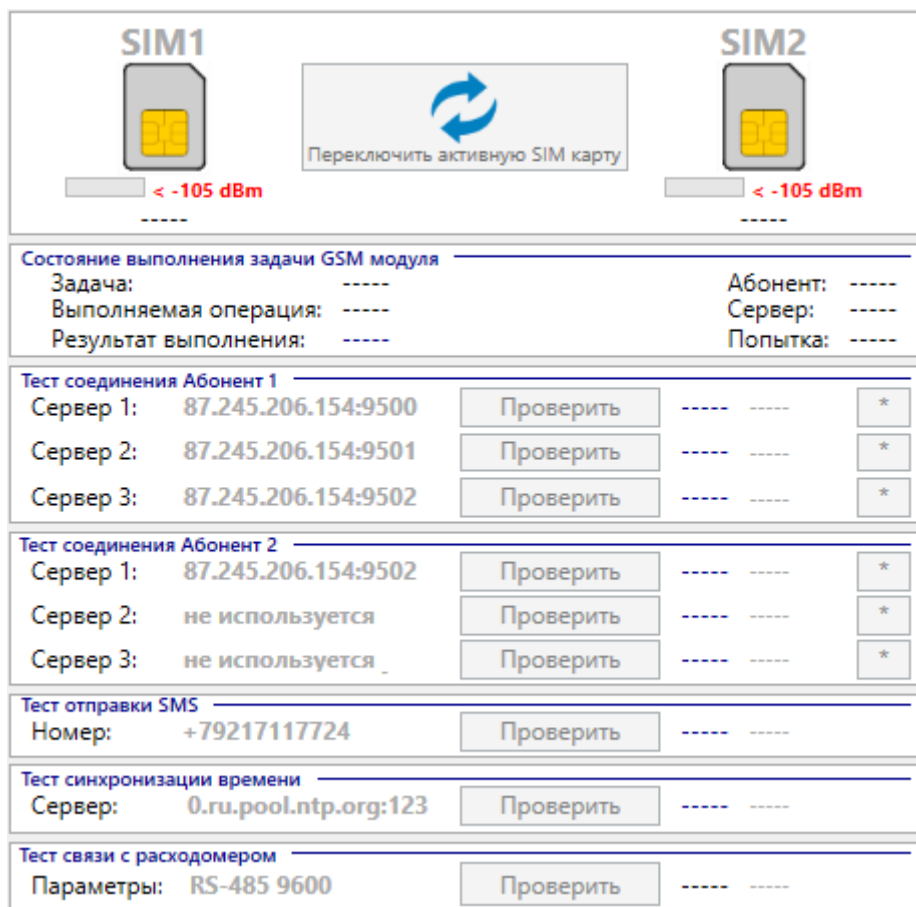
SIM1

Переключить активную SIM карту

SIM2

< -105 dBm
-----

< -105 dBm
-----

Состояние выполнения задачи GSM модуля
Задача: -----
Выполняемая операция: -----
Результат выполнения: -----
Абонент: -----
Сервер: -----
Попытка: -----

Тест соединения Абонент 1
Сервер 1: 87.245.206.154:9500 Проверить ----- ----- *
Сервер 2: 87.245.206.154:9501 Проверить ----- ----- *
Сервер 3: 87.245.206.154:9502 Проверить ----- ----- *

Тест соединения Абонент 2
Сервер 1: 87.245.206.154:9502 Проверить ----- ----- *
Сервер 2: не используется Проверить ----- ----- *
Сервер 3: не используется Проверить ----- ----- *

Тест отправки SMS
Номер: +79217117724 Проверить ----- -----

Тест синхронизации времени
Сервер: 0.ru.pool.ntp.org:123 Проверить ----- -----

Тест связи с расходомером
Параметры: RS-485 9600 Проверить ----- -----